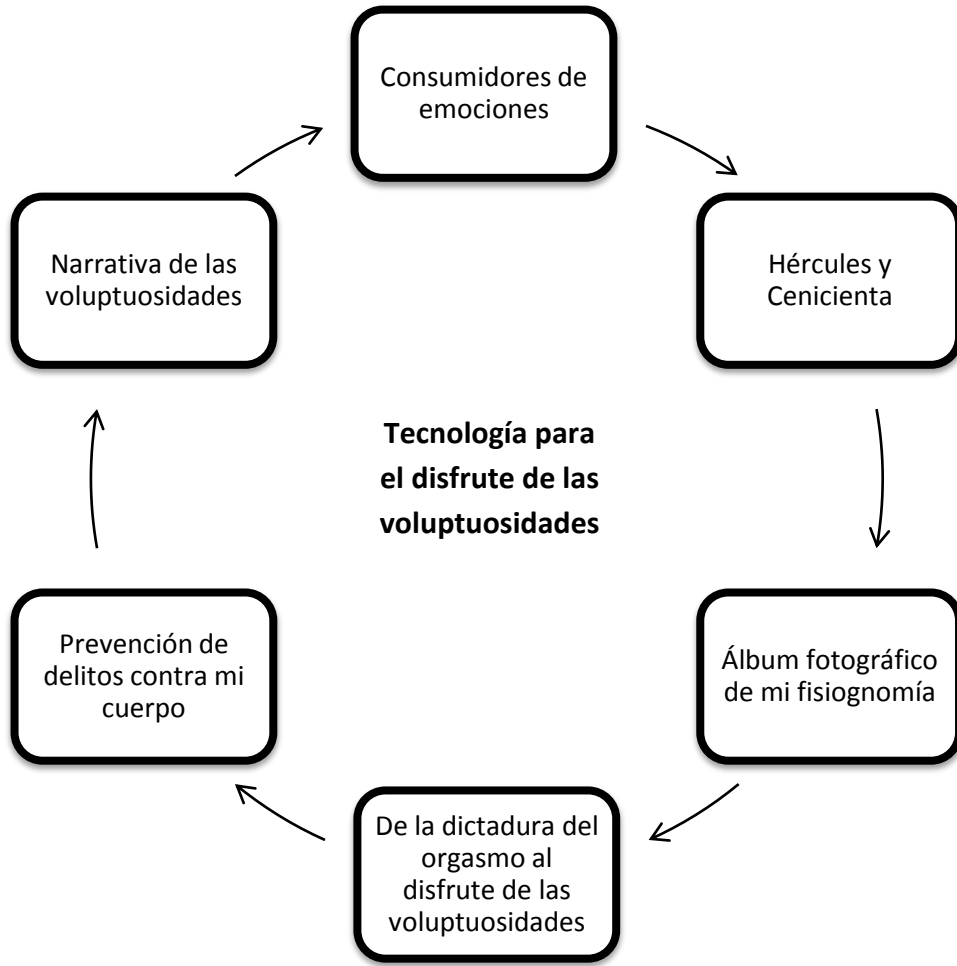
Consumidores de emociones

Hércules y Cenicienta

Álbum fotográfico de mi fisiognomía

De la dictadura del orgasmo al disfrute de las voluptuosidades

Prevención de delitos contra mi cuerpo

Narrativa de las voluptuosidades

**Tecnología para el disfrute de las voluptuosidades**